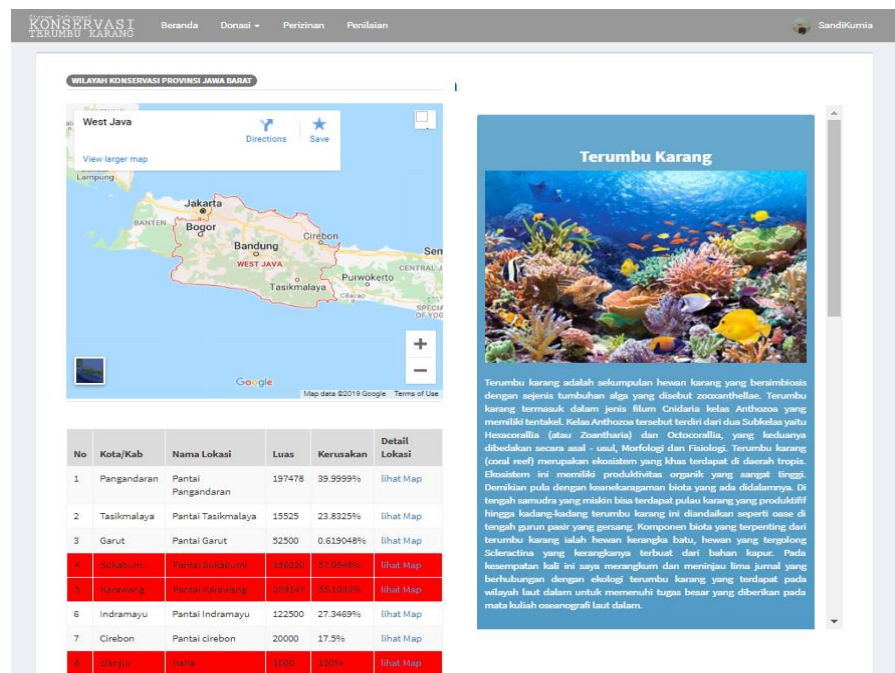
KONSERVASI TERUMBU KARANG

Beranda Donasi Perizinan Penilaian

SandiKurnia

WILAYAH KONSERVASI PROVINSI JAWA BARAT

West Java

Directions Save

View larger map

Lampung

Jakarta

BANTEN

Bogor

Bandung

Cirebon

WEST JAVA

Sem

CENTRAL J

Purwokerto

Tasikmalaya

Cilacap

SPECIA OF YO

Google

Map data ©2019 Google Terms of Use

| No | Kota/Kab | Nama Lokasi | Luas | Kerusakan | Detail Lokasi |
|---|---|---|---|---|---|
| 1 | Pangandaran | Pantai Pangandaran | 197478 | 39.9999% | lihat Map |
| 2 | Tasikmalaya | Pantai Tasikmalaya | 15525 | 23.8325% | lihat Map |
| 3 | Garut | Pantai Garut | 52500 | 0.619048% | lihat Map |
| 4 | Sukabumi | Pantai Sukabumi | 156220 | 57.9548% | lihat Map |
| 5 | Karawang | Pantai Karawang | 209347 | 55.1033% | lihat Map |
| 6 | Indramayu | Pantai Indramayu | 122500 | 27.3469% | lihat Map |
| 7 | Cirebon | Pantai cirebon | 20000 | 17.5% | lihat Map |
| 8 | alanjui | haha | 1000 | 100% | lihat Map |

Terumbu Karang

Terumbu karang adalah sekumpulan hewan karang yang bersimbiosis dengan sejenis tumbuhan alga yang disebut zooxanthellae. Terumbu karang termasuk dalam jenis filum Cnidaria kelas Anthozoa yang memiliki tentakel. Kelas Anthozoa tersebut terdiri dari dua Subkelas yaitu Hexacorallia (atau Zoantharia) dan Octocorallia, yang keduanya dibedakan secara asal - usul, Morfologi dan Fisiologi. Terumbu karang (coral reef) merupakan ekosistem yang khas terdapat di daerah tropis. Ekosistem ini memiliki produktivitas organik yang sangat tinggi. Demikian pula dengan keanekaragaman biota yang ada didalamnya. Di tengah samudra yang miskin bisa terdapat pulau karang yang produktifif hingga kadang-kadang terumbu karang ini diandaikan seperti oase di tengah gurun pasir yang gersang. Komponen biota yang terpenting dari terumbu karang ialah hewan kerangka batu, hewan yang tergolong Scleractina yang kerangkanya terbuat dari bahan kapur. Pada kesempatan kali ini saya merangkum dan meninjau lima jurnal yang berhubungan dengan ekologi terumbu karang yang terdapat pada wilayah laut dalam untuk memenuhi tugas besar yang diberikan pada mata kuliah oseanografi laut dalam.